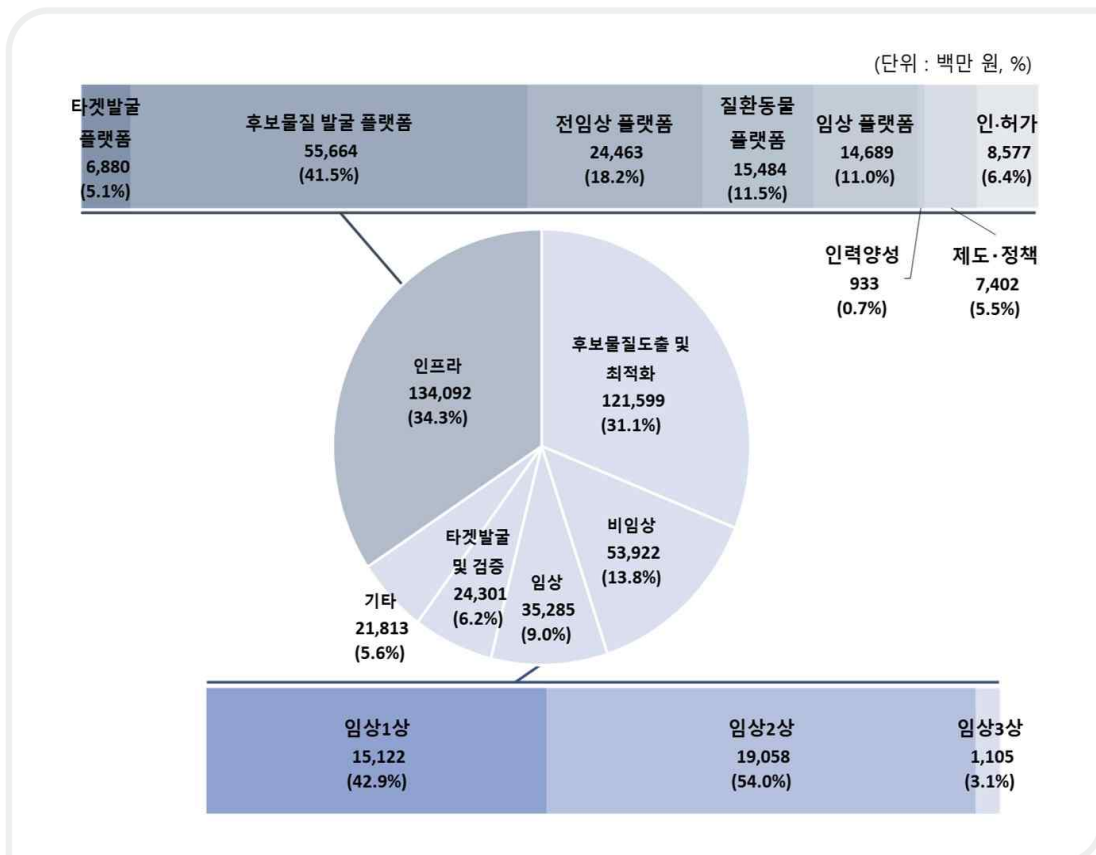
(단위 : 백만 원, %)

타겟발굴 플랫폼 6,880 (5.1%)

후보물질 발굴 플랫폼 55,664 (41.5%)

전임상 플랫폼 24,463 (18.2%)

질환동물 플랫폼 15,484 (11.5%)

임상 플랫폼 14,689 (11.0%)

인·허가 8,577 (6.4%)

인력양성 933 (0.7%)

제도·정책 7,402 (5.5%)

인프라 134,092 (34.3%)

후보물질도출 및 최적화 121,599 (31.1%)

비임상 53,922 (13.8%)

임상 35,285 (9.0%)

타겟발굴 및 검증 24,301 (6.2%)

기타 21,813 (5.6%)

임상1상 15,122 (42.9%)

임상2상 19,058 (54.0%)

임상3상 1,105 (3.1%)